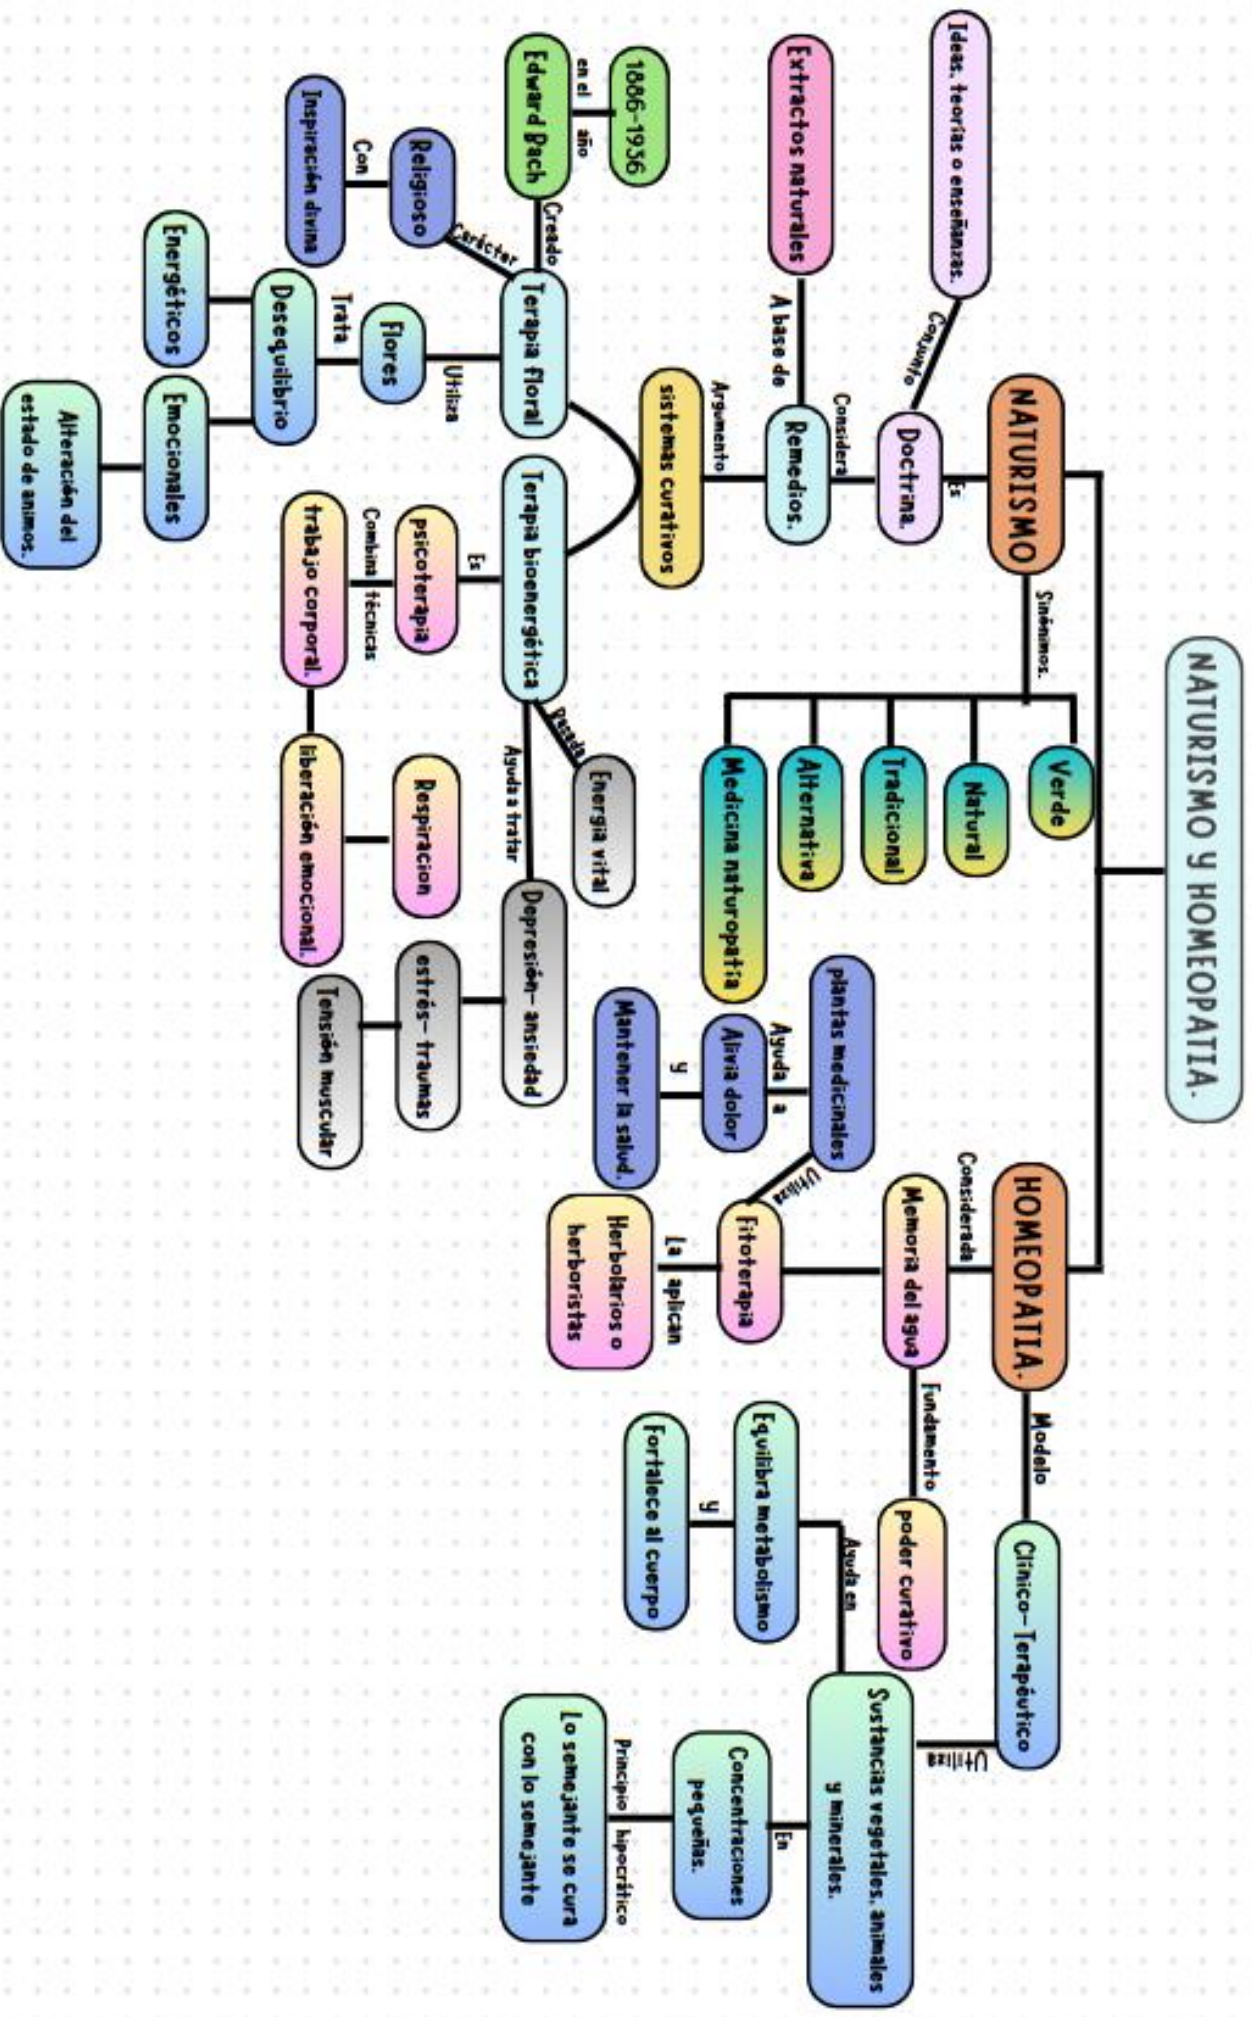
NATURISMO Y HOMEOPATIA.

NATURISMO

Es

Doctrina.

Conjunto

Ideas, teorías o enseñanzas.

Considera

Remedios.

A base de

Extractos naturales

Argumento

sistemas curativos

Terapia floral

Creado

Edward Bach

en el año

1886-1936

Carácter

Religioso

Con

Inspiración divina

Utiliza

Flores

Trata

Desequilibrio

Energéticos

Emocionales

Alteración del estado de animos.

Terapia bioenergética

Es

psicoterapia

Combina técnicas

trabajo corporal.

liberación emocional.

Respiración

Perdida

Energia vital

Ayuda a tratar

Depresión- ansiedad

estrés- traumas

Tensión muscular

Sinónimos.

Verde

Natural

Tradicional

Alternativa

Medicina naturopatia

HOMEOPATIA.

Considerada

Memoria del agua

Fitoterapia

Utiliza

plantas medicinales

Ayuda a

Alivia dolor

y

Mantener la salud.

La aplican

Herbolarios o herboristas

Fundamento

poder Curativo

Modelo

Clínico- Terapéutico

Utiliza

Sustancias vegetales, animales y minerales.

Ayuda en

Equilibra metabolismo

y

Fortalece al cuerpo

En

Concentraciones pequeñas.

Principio hipocrático

Lo semejante se cura con lo semejante